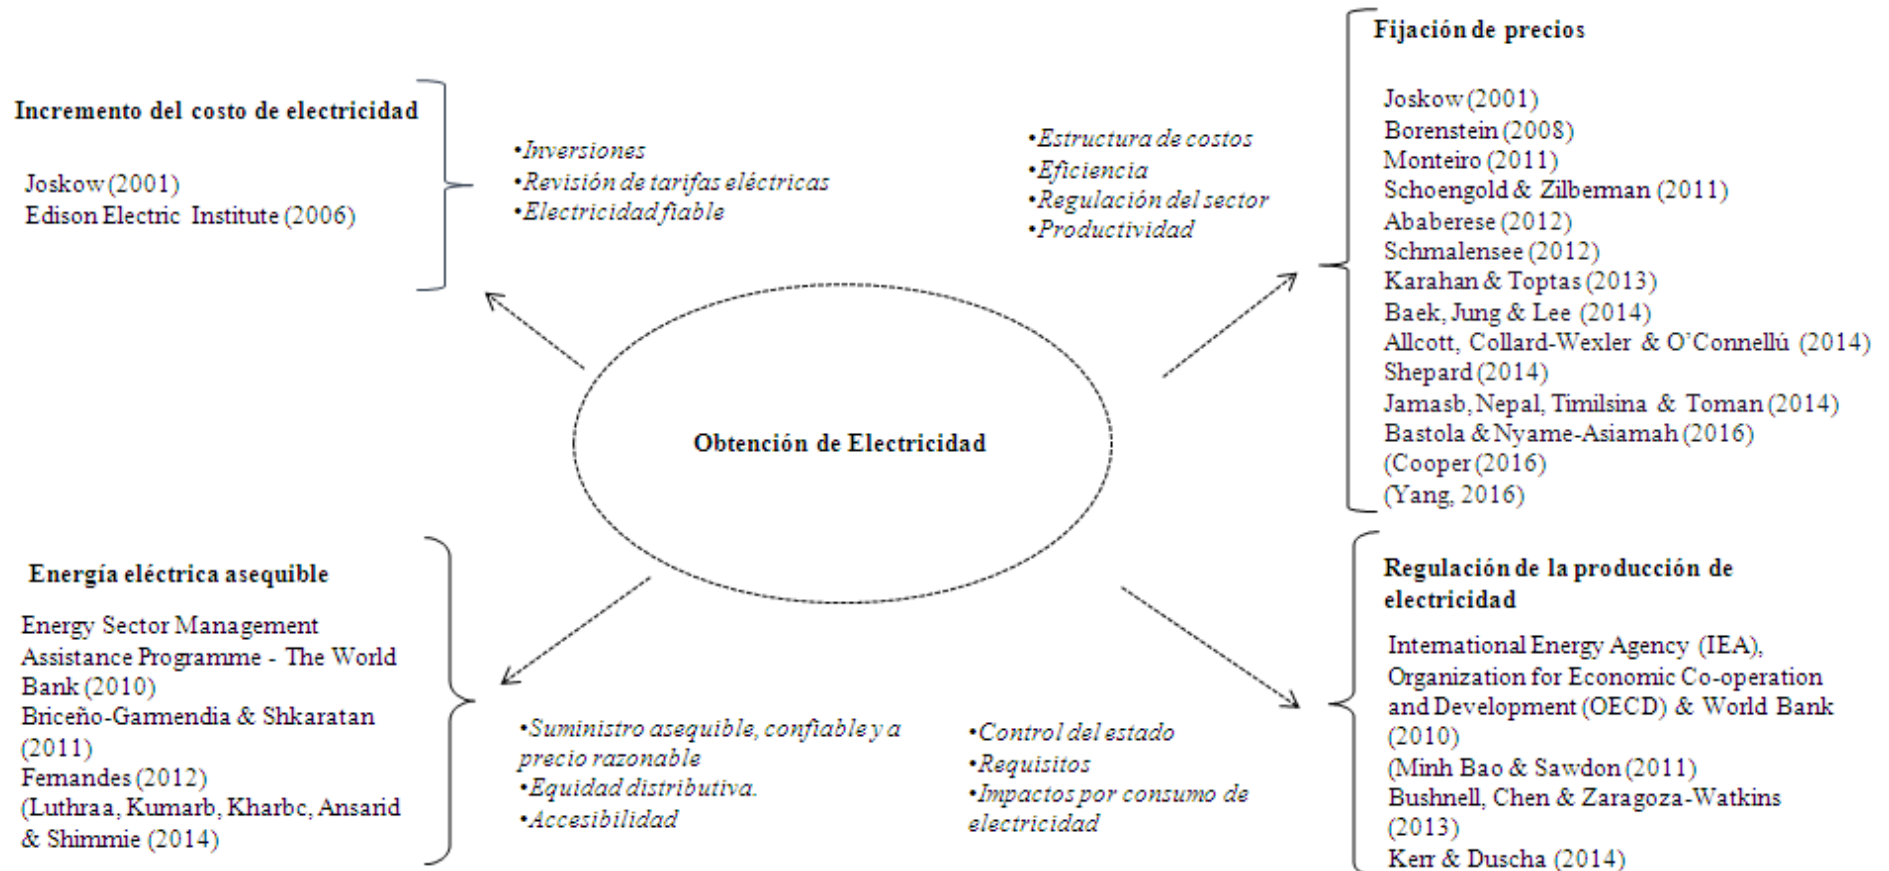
**Incremento del costo de electricidad**

Joskow (2001)
Edison Electric Institute (2006)

•*Inversiones*
•*Revisión de tarifas eléctricas*
•*Electricidad fiable*

•*Estructura de costos*
•*Eficiencia*
•*Regulación del sector*
•*Productividad*

**Fijación de precios**

Joskow (2001)
Borenstein (2008)
Monteiro (2011)
Schoengold & Zilberman (2011)
Ababerese (2012)
Schmalensee (2012)
Karahan & Toptas (2013)
Baek, Jung & Lee (2014)
Allcott, Collard-Wexler & O'Connellú (2014)
Shepard (2014)
Jamasb, Nepal, Timilsina & Toman (2014)
Bastola & Nyame-Asiamah (2016)
(Cooper (2016)
(Yang, 2016)

**Obtención de Electricidad**

**Energía eléctrica asequible**

Energy Sector Management Assistance Programme - The World Bank (2010)
Briceño-Garmendia & Shkaratan (2011)
Fernandes (2012)
(Luthraa, Kumarb, Kharbc, Ansarid & Shimmie (2014)

•*Suministro asequible, confiable y a precio razonable*
•*Equidad distributiva.*
•*Accesibilidad*

•*Control del estado*
•*Requisitos*
•*Impactos por consumo de electricidad*

**Regulación de la producción de electricidad**

International Energy Agency (IEA), Organization for Economic Co-operation and Development (OECD) & World Bank (2010)
(Minh Bao & Sawdon (2011)
Bushnell, Chen & Zaragoza-Watkins (2013)
Kerr & Duscha (2014)